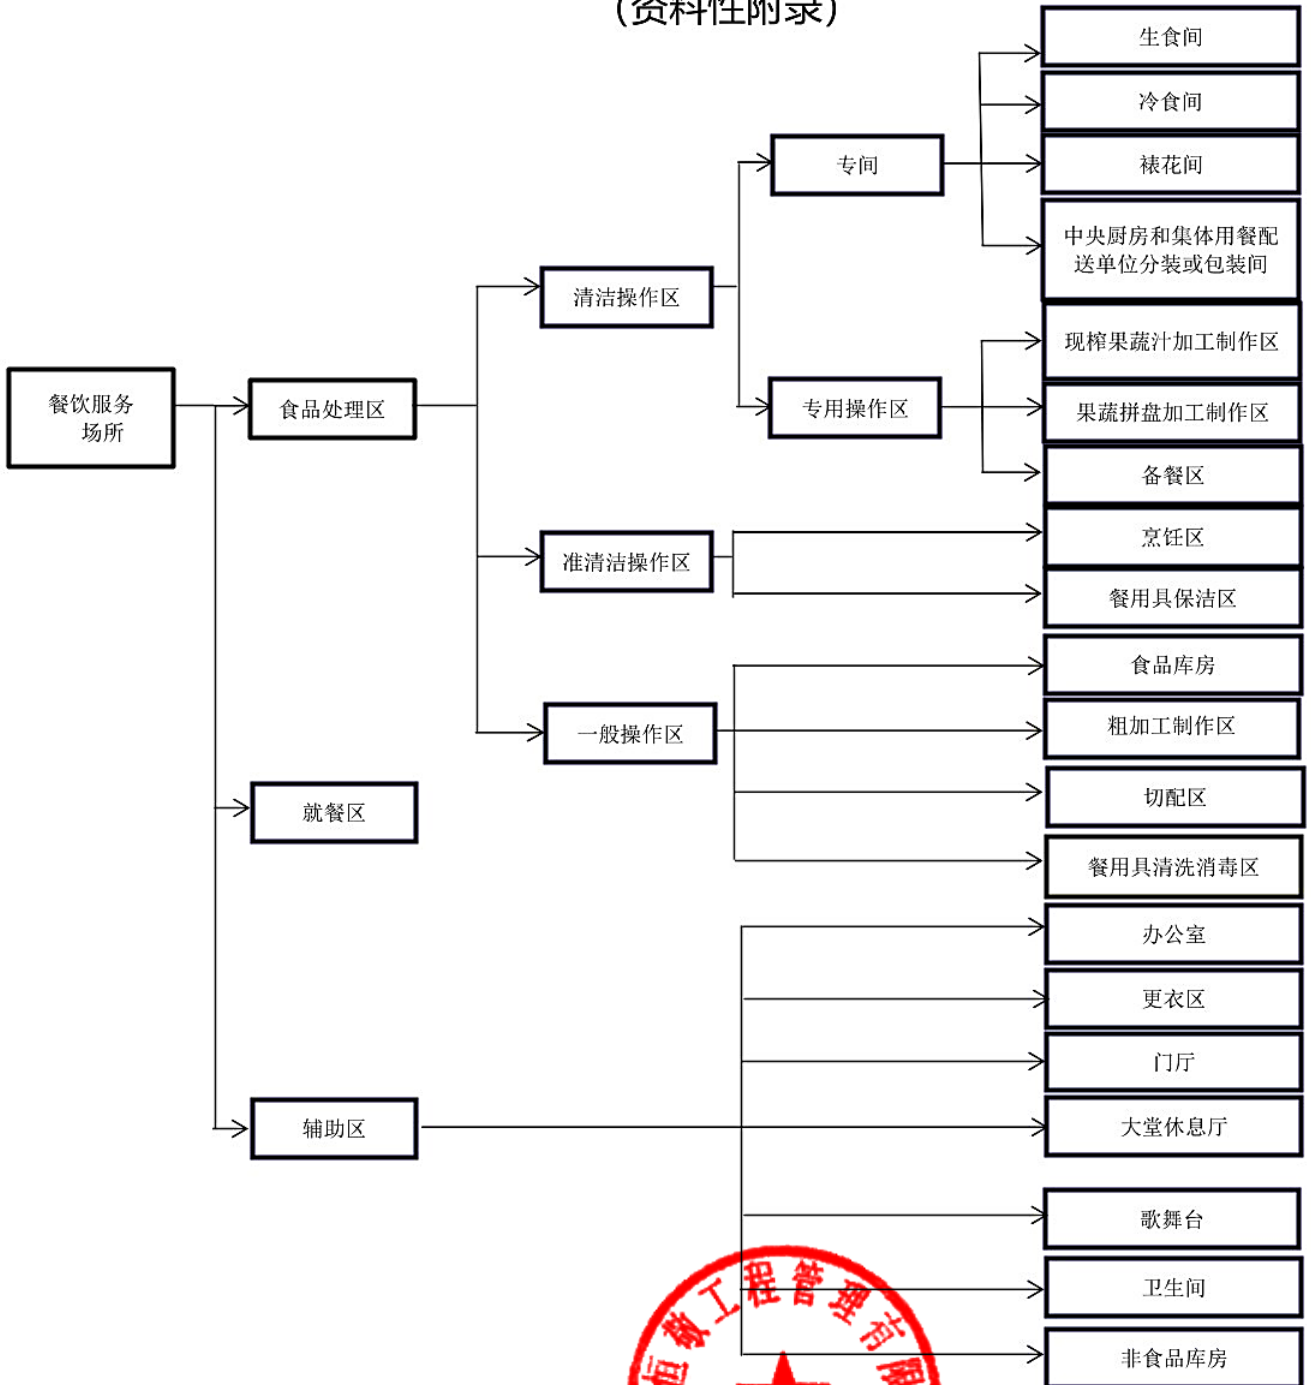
(资料性附录)

餐饮服务场所

食品处理区

清洁操作区

专间

生食间

冷食间

裱花间

中央厨房和集体用餐配送单位分装或包装间

专用操作区

现榨果蔬汁加工制作区

果蔬拼盘加工制作区

备餐区

准清洁操作区

烹饪区

餐用具保洁区

一般操作区

食品库房

粗加工制作区

切配区

餐用具清洗消毒区

就餐区

辅助区

办公室

更衣区

门厅

大堂休息厅

歌舞台

卫生间

非食品库房

恒 教 工 程 管 理 有 限